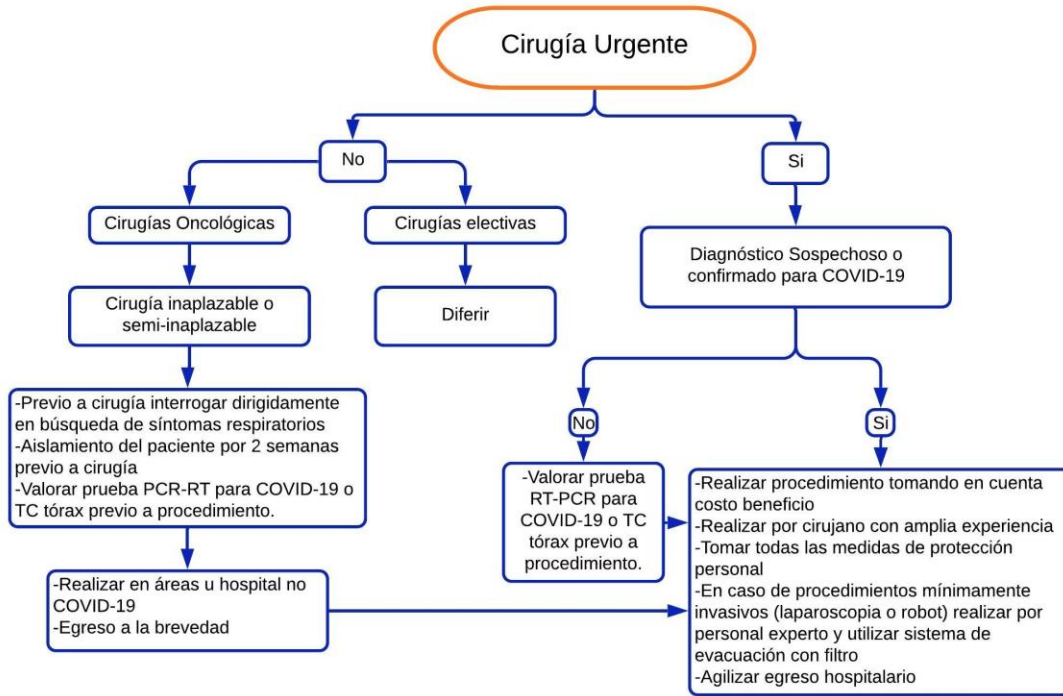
Cirugía Urgente

No

Cirugías Oncológicas

Cirugía inaplazable o semi-inaplazable

-Previo a cirugía interrogar dirigidamente en búsqueda de síntomas respiratorios
-Aislamiento del paciente por 2 semanas previo a cirugía
-Valorar prueba PCR-RT para COVID-19 o TC tórax previo a procedimiento.

-Realizar en áreas u hospital no COVID-19
-Egreso a la brevedad

Cirugías electivas

Diferir

Si

Diagnóstico Sospechoso o confirmado para COVID-19

No

-Valorar prueba RT-PCR para COVID-19 o TC tórax previo a procedimiento.

Si

-Realizar procedimiento tomando en cuenta costo beneficio
-Realizar por cirujano con amplia experiencia
-Tomar todas las medidas de protección personal
-En caso de procedimientos mínimamente invasivos (laparoscopia o robot) realizar por personal experto y utilizar sistema de evacuación con filtro
-Agilizar egreso hospitalario